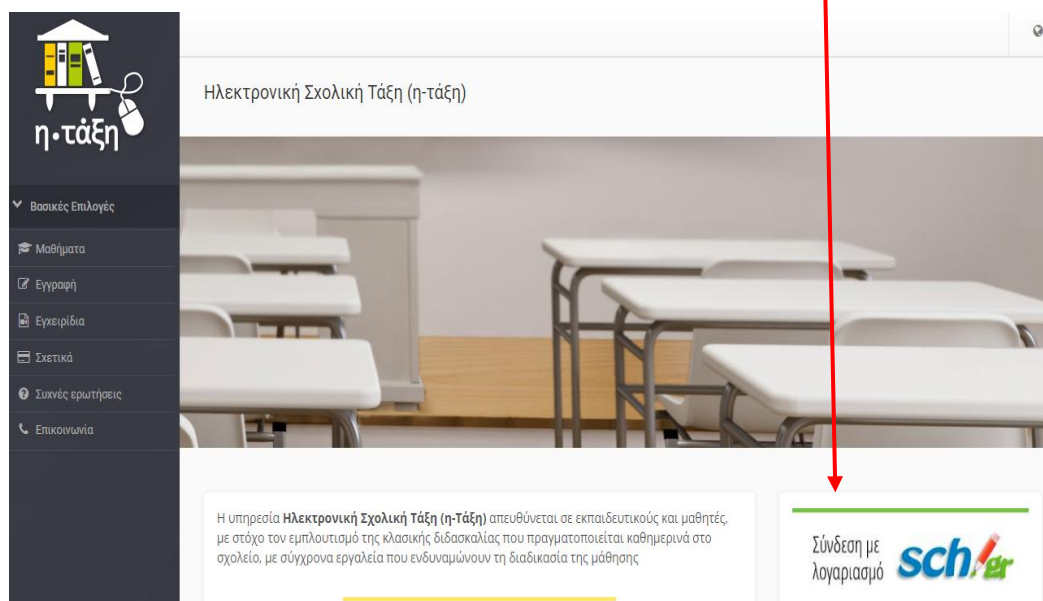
η·τάξη

Βασικές Επιλογές

Μαθήματα

Εγγραφή

Εγχειρίδια

Σχετικά

Συχνές ερωτήσεις

Επικοινωνία

Ηλεκτρονική Σχολική Τάξη (η-τάξη)

Η υπηρεσία **Ηλεκτρονική Σχολική Τάξη (η-Τάξη)** απευθύνεται σε εκπαιδευτικούς και μαθητές, με στόχο τον εμπλουτισμό της κλασικής διδασκαλίας που πραγματοποιείται καθημερινά στο σχολείο, με σύγχρονα εργαλεία που ενδυναμώνουν τη διαδικασία της μάθησης

Σύνδεση με λογαριασμό sch.gr